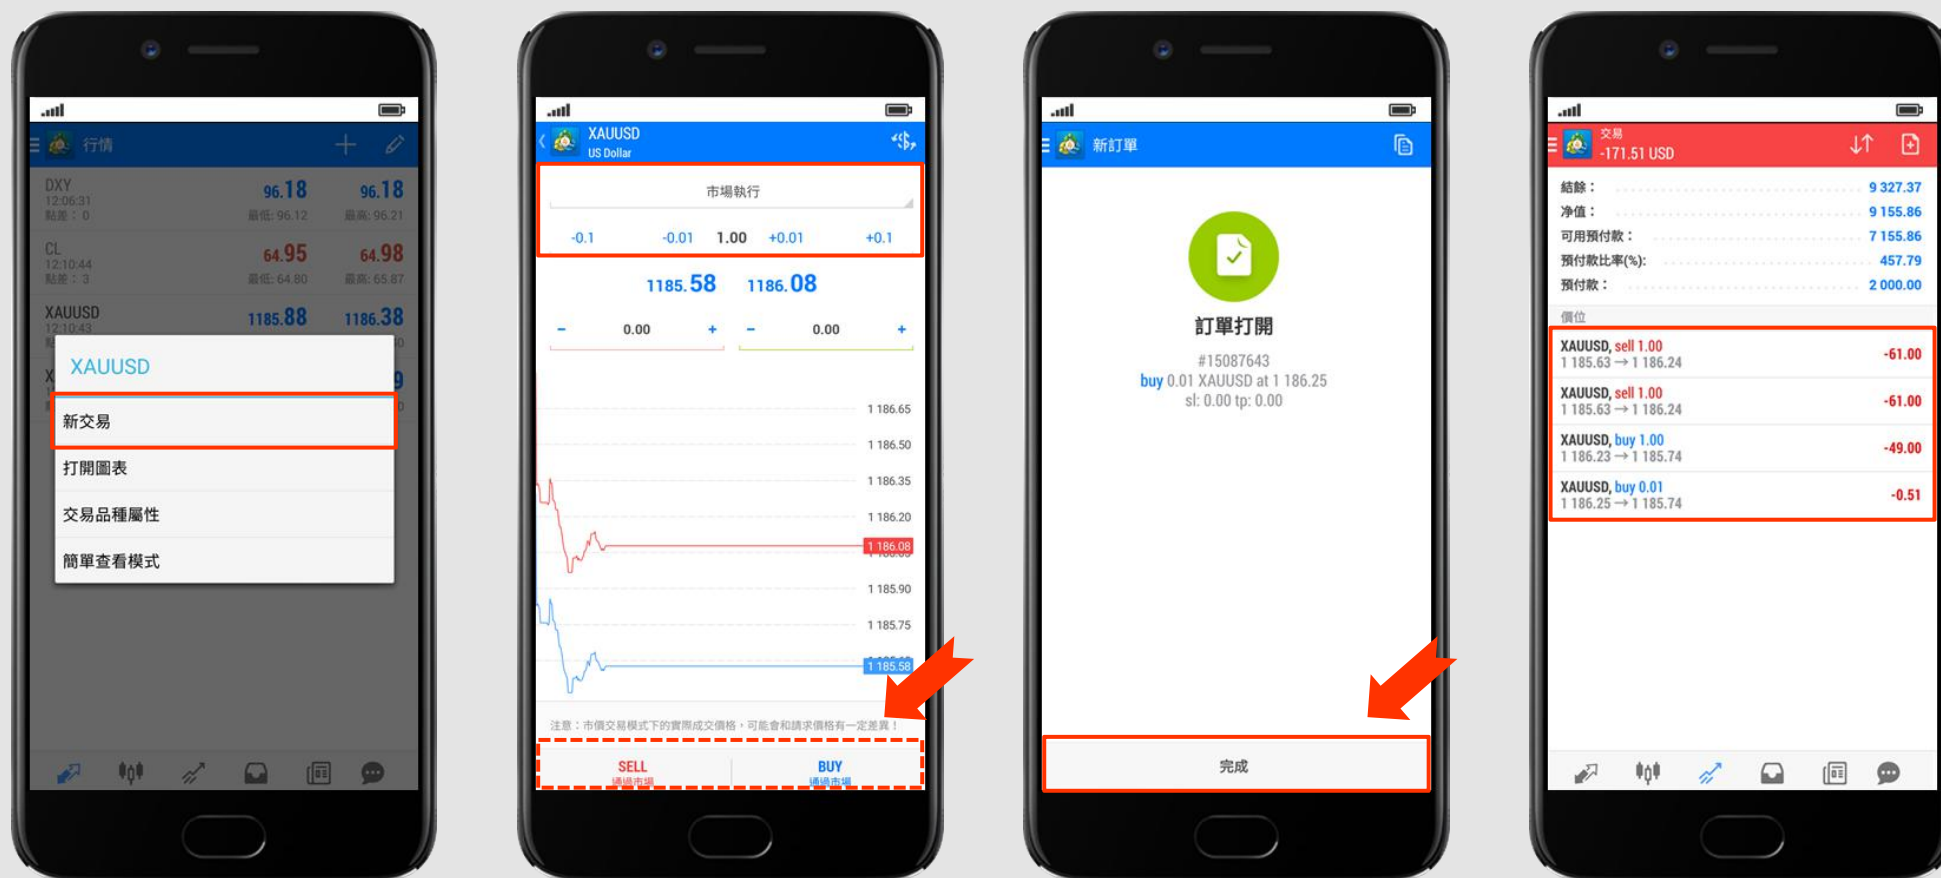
行情

DXY
12:06:31
點差：0
96.18
最低: 96.12
96.18
最高: 96.21

CL
12:10:44
點差：3
64.95
最低: 64.80
64.98
最高: 65.87

XAUUSD
12:10:43
1185.88
1186.38

XAUUSD
新交易
打開圖表
交易品種屬性
簡單查看模式

XAUUSD
US Dollar

市場執行
-0.1
-0.01
1.00
+0.01
+0.1

1185.58
1186.08

-
0.00
+
-
0.00
+

1 186.65
1 186.50
1 186.35
1 186.20
1 186.08
1 185.90
1 185.75
1 185.58

注意：市價交易模式下的實際成交價格，可能會和請求價格有一定差異！

SELL
通過市場
BUY
通過市場

新訂單

訂單打開
#15087643
buy 0.01 XAUUSD at 1 186.25
sl: 0.00 tp: 0.00

完成

交易
-171.51 USD

| 結餘： | 9 327.37 |
|---|---|
| 淨值： | 9 155.86 |
| 可用預付款： | 7 155.86 |
| 預付款比率(%): | 457.79 |
| 預付款： | 2 000.00 |

倉位
XAUUSD, sell 1.00
1 185.63 → 1 186.24
-61.00
XAUUSD, sell 1.00
1 185.63 → 1 186.24
-61.00
XAUUSD, buy 1.00
1 186.23 → 1 185.74
-49.00
XAUUSD, buy 0.01
1 186.25 → 1 185.74
-0.51